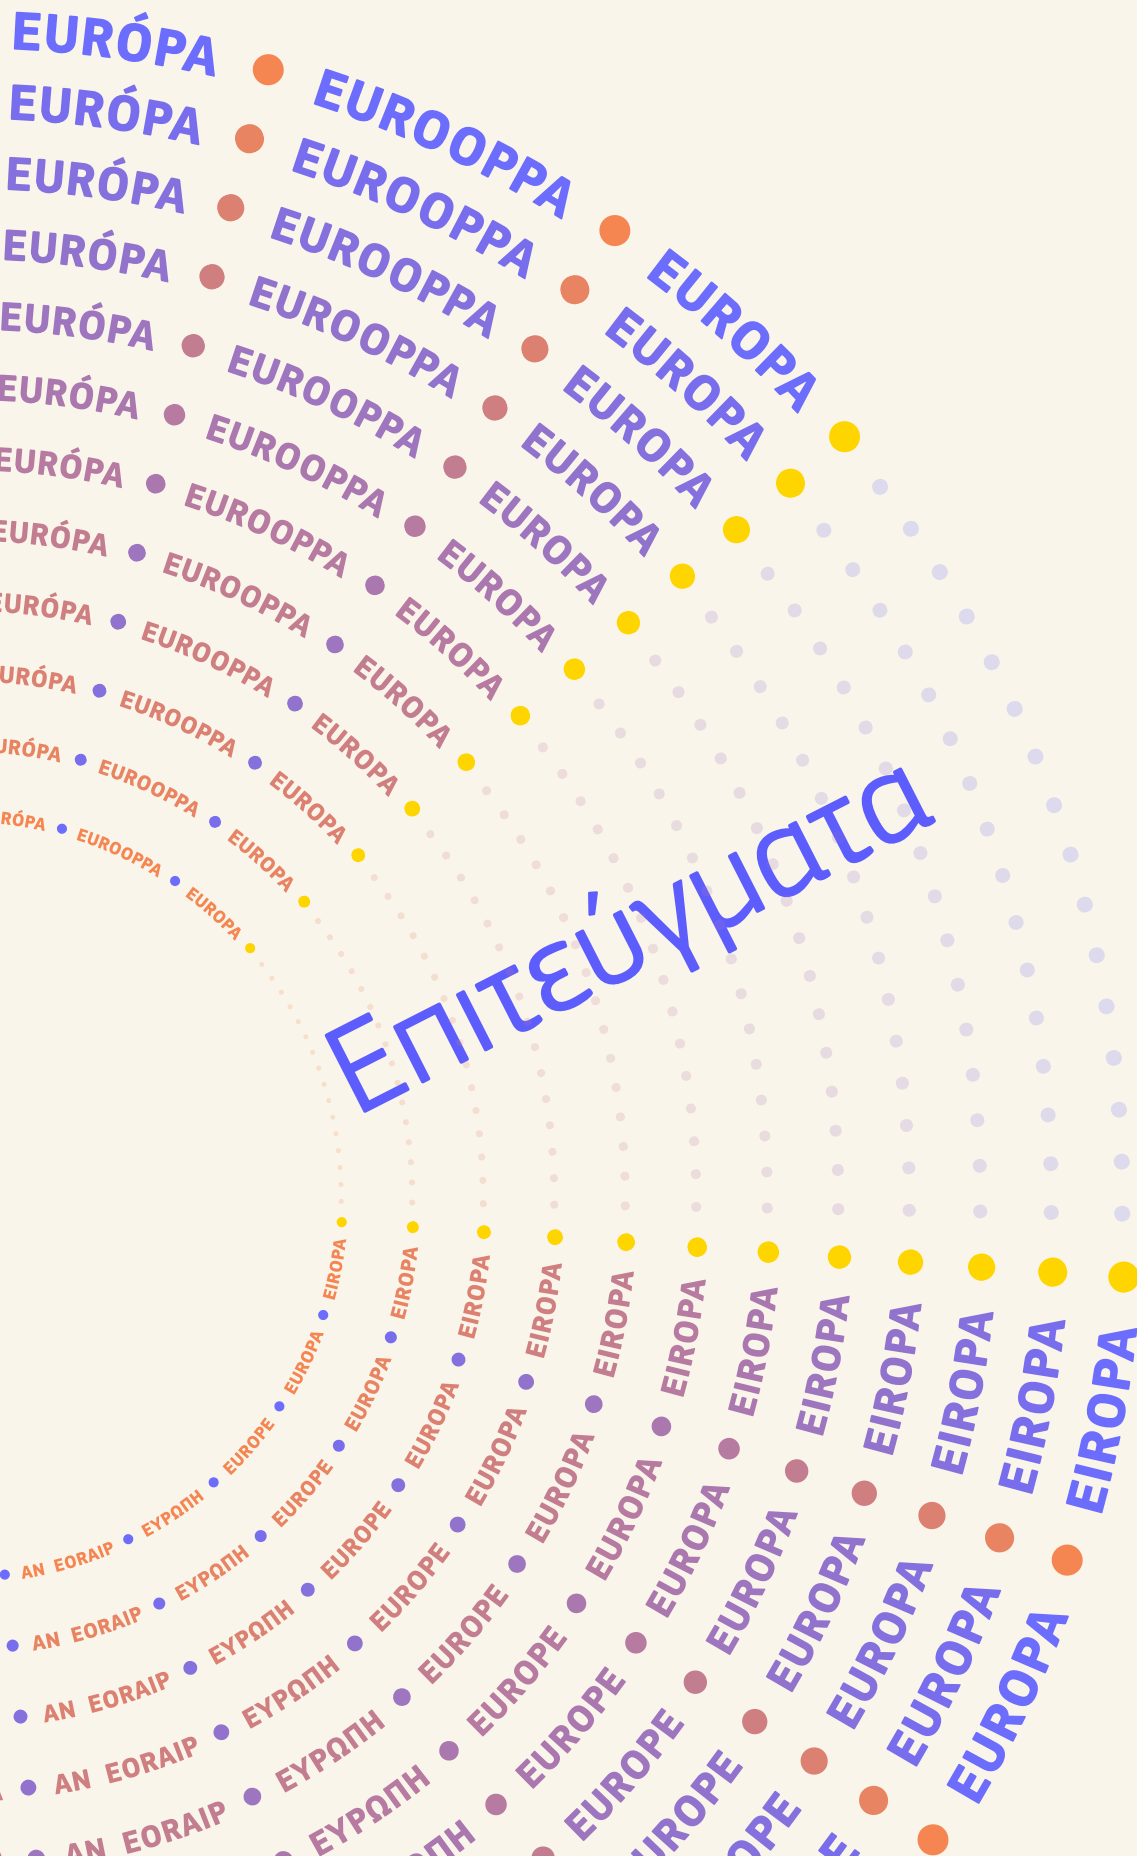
Επιτεύγματα

EURÓPA EUROOPPA EUROPA
EURÓPA EUROOPPA EUROPA
EURÓPA EUROOPPA EUROPA
EURÓPA EUROOPPA EUROPA
EURÓPA EUROOPPA EUROPA
EURÓPA EUROOPPA EUROPA
EURÓPA EUROOPPA EUROPA
EURÓPA EUROOPPA EUROPA
EURÓPA EUROOPPA EUROPA
URÓPA EUROOPPA EUROPA
URÓPA EUROOPPA EUROPA
RÓPA EUROOPPA EUROPA

AN EORAIP ΕΥΡΩΠΗ EUROPE EUROPA EIROPA
AN EORAIP ΕΥΡΩΠΗ EUROPE EUROPA EIROPA
AN EORAIP ΕΥΡΩΠΗ EUROPE EUROPA EIROPA
AN EORAIP ΕΥΡΩΠΗ EUROPE EUROPA EIROPA
AN EORAIP ΕΥΡΩΠΗ EUROPE EUROPA EIROPA
ΡΩΠΗ EUROPE EUROPA EIROPA
EUROPE EUROPA EIROPA
EUROPE EUROPA EIROPA
UROPE EUROPA EIROPA
OPE EUROPA EIROPA
EUROPA EIROPA
EUROPA EIROPA